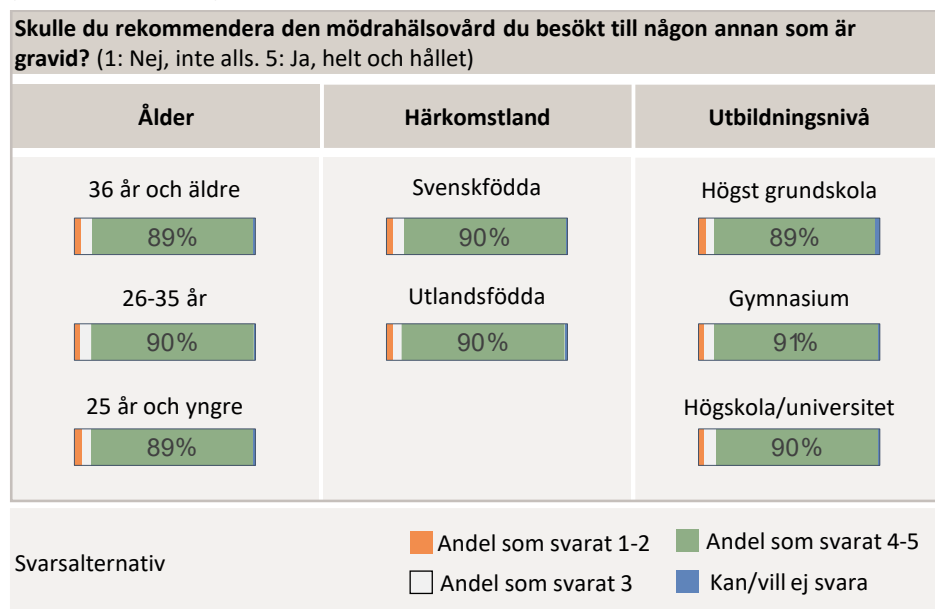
**Skulle du rekommendera den mödrahälsovård du besökt till någon annan som är gravid?** (1: Nej, inte alls. 5: Ja, helt och hållet)

| Ålder | Härkomstland | Utbildningsnivå |
|---|---|---|
| 36 år och äldre 89% | Svenskfödda 90% | Högst grundskola 89% |
| 26-35 år 90% | Utlandsfödda 90% | Gymnasium 91% |
| 25 år och yngre 89% | | Högskola/universitet 90% |

Svarsalternativ

Andel som svarat 1-2
Andel som svarat 3
Andel som svarat 4-5
Kan/vill ej svara